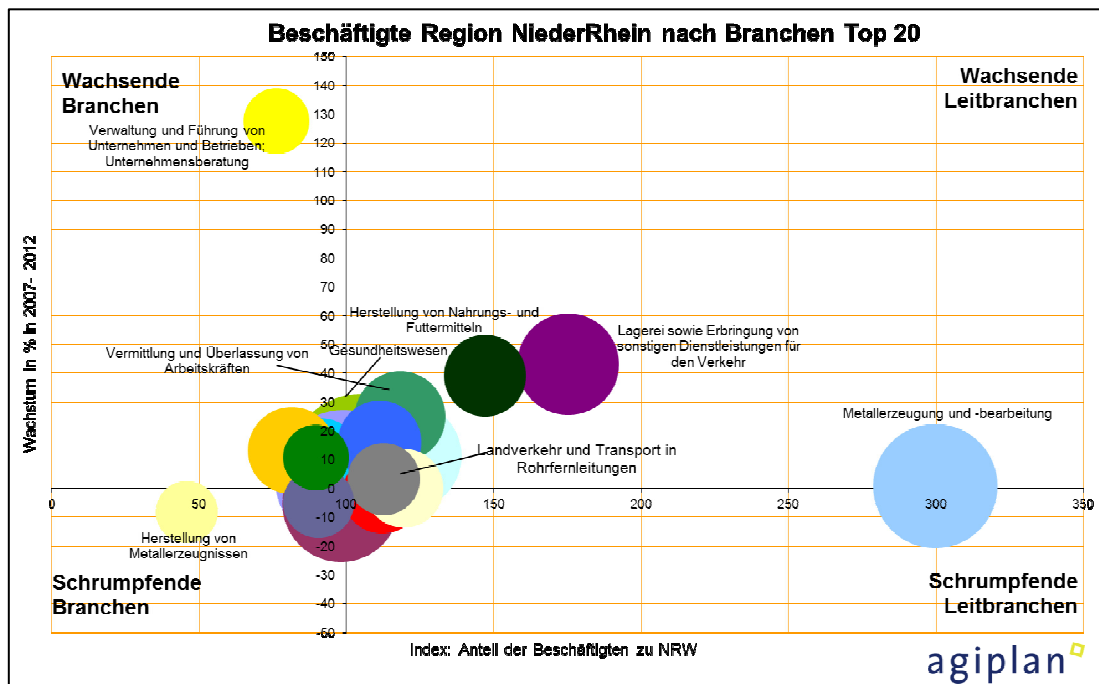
Beschäftigte Region NiederRhein nach Branchen Top 20

Wachsende Branchen

Wachsende Leitbranchen

Schrumpfende Branchen

Schrumpfende Leitbranchen

Verwaltung und Führung von Unternehmen und Betrieben; Unternehmensberatung

Herstellung von Nahrungs- und Futtermitteln

Lagerei sowie Erbringung von sonstigen Dienstleistungen für den Verkehr

Vermittlung und Überlassung von Arbeitskräften

Gesundheitswesen

Metallerzeugung und -bearbeitung

Landverkehr und Transport in Rohrfernleitungen

Herstellung von Metallerzeugnissen

150
140
130
120
110
100
90
80
70
60
50
40
30
20
10
0
-10
-20
-30
-40
-50

0 50 100 150 200 250 300 350

Wachstum in % in 2007- 2012

Index: Anteil der Beschäftigten zu NRW

agiplan